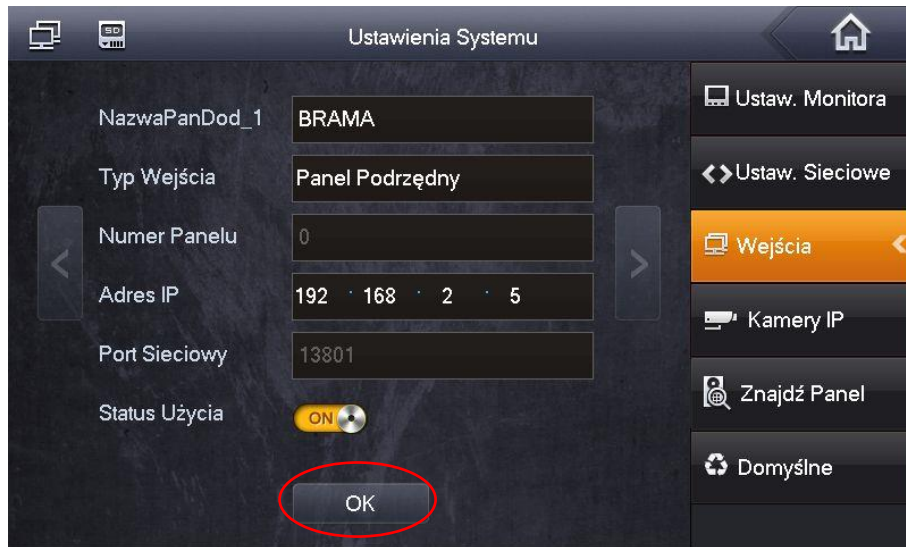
SD

Ustawienia Systemu

NazwaPanDod_1 BRAMA

Typ Wejścia Panel Podrzędny

Numer Panelu 0

Adres IP 192 . 168 . 2 . 5

Port Sieciowy 13801

Status Użycia ON

OK

Ustaw. Monitora

Ustaw. Sieciowe

Wejścia

Kamery IP

Znajdź Panel

Domyślne